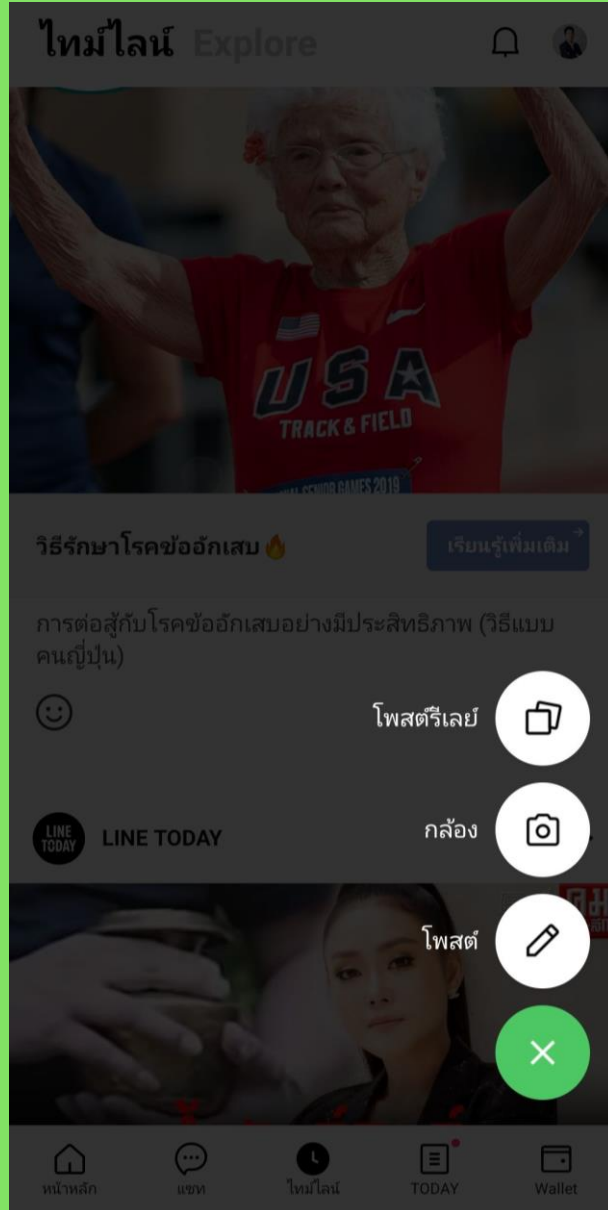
ไทม์ไลน์ Explore

USA
TRACK & FIELD
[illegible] SENIOR GAMES 2019

วิธีรักษาโรคข้ออักเสบ🔥

เรียนรู้เพิ่มเติม

การต่อสู้กับโรคข้ออักเสบอย่างมีประสิทธิภาพ (วิธีแบบคนญี่ปุ่น)

โพสต์รีเลย์

LINE TODAY

LINE TODAY

กล้อง

โพสต์

หน้าหลัก แชท ไทม์ไลน์ TODAY Wallet